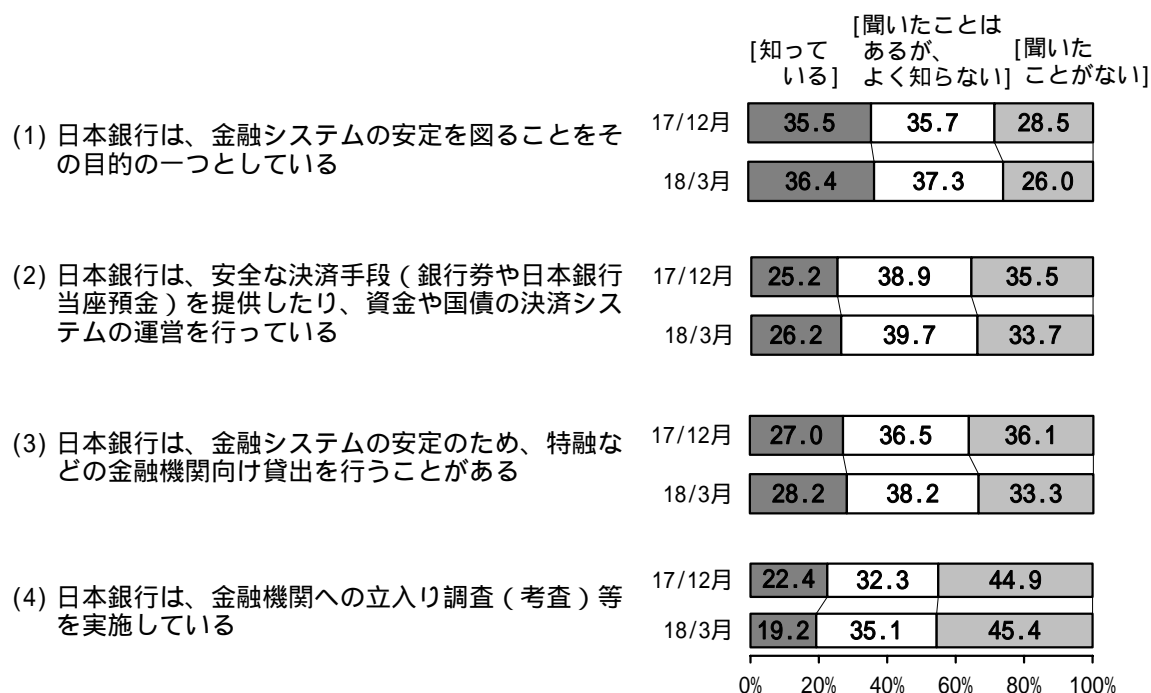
[知っている]
[聞いたことはあるが、よく知らない]
[聞いたことがない]

(1) 日本銀行は、金融システムの安定を図ることをその目的の一つとしている

17/12月 35.5 35.7 28.5
18/3月 36.4 37.3 26.0

(2) 日本銀行は、安全な決済手段(銀行券や日本銀行当座預金)を提供したり、資金や国債の決済システムの運営を行っている

17/12月 25.2 38.9 35.5
18/3月 26.2 39.7 33.7

(3) 日本銀行は、金融システムの安定のため、特融などの金融機関向け貸出を行うことがある

17/12月 27.0 36.5 36.1
18/3月 28.2 38.2 33.3

(4) 日本銀行は、金融機関への立入り調査(考査)等を実施している

17/12月 22.4 32.3 44.9
18/3月 19.2 35.1 45.4

0% 20% 40% 60% 80% 100%